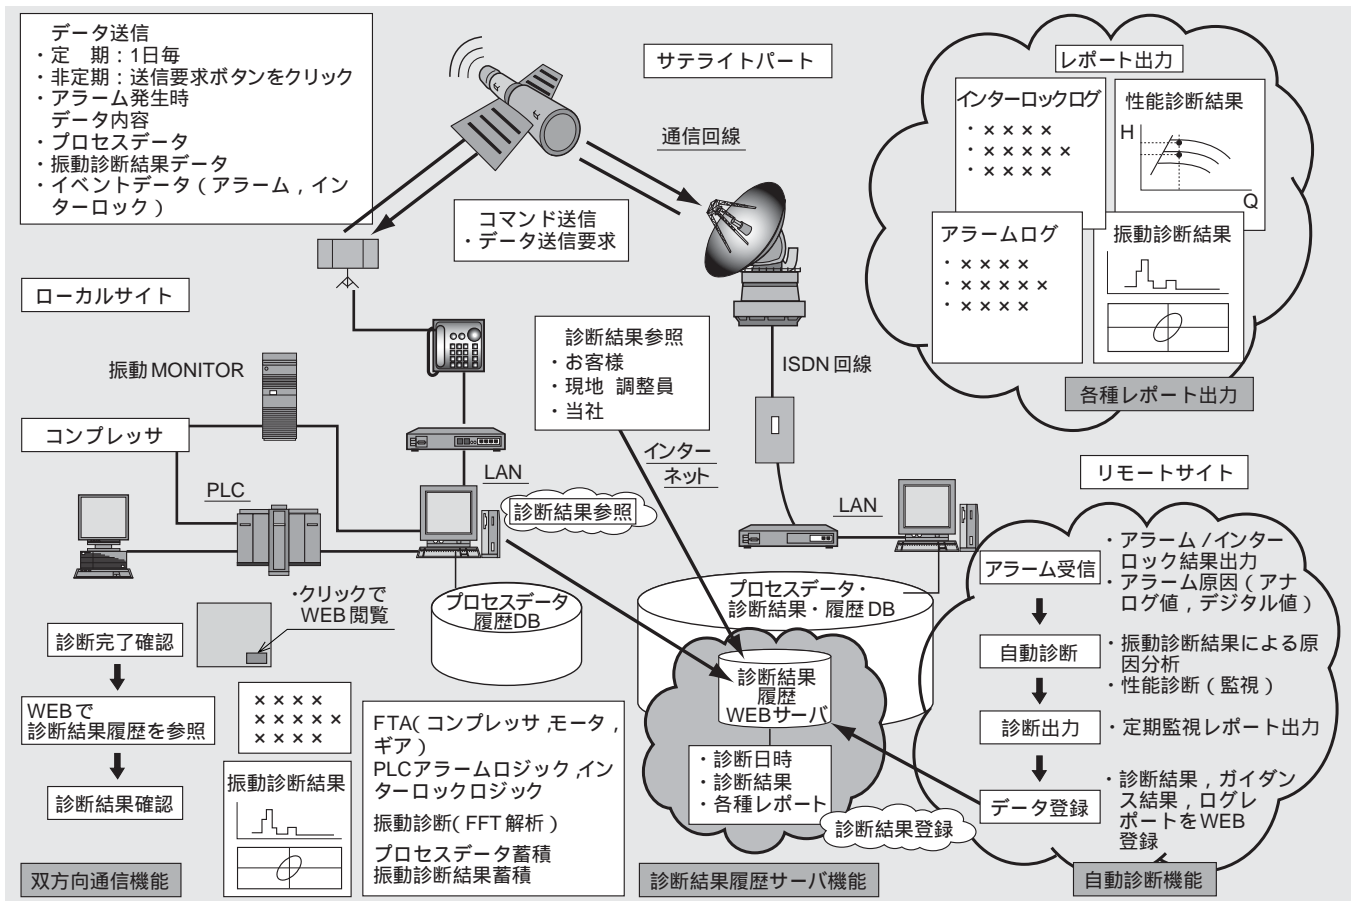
データ送信
・定　期：1日毎
・非定期：送信要求ボタンをクリック
・アラーム発生時
データ内容
・プロセスデータ
・振動診断結果データ
・イベントデータ（アラーム，インターロック）

サテライトパート

通信回線

コマンド送信
・データ送信要求

レポート出力

インターロックログ
・××××
・×××××
・××××

性能診断結果
H
Q

アラームログ
・××××
・×××××
・××××

振動診断結果

各種レポート出力

ローカルサイト

振動 MONITOR

コンプレッサ

PLC

LAN

診断結果参照

診断結果参照
・お客様
・現地　調整員
・当社

インターネット

ISDN 回線

リモートサイト

LAN

・クリックでWEB 閲覧

プロセスデータ履歴DB

プロセスデータ・診断結果・履歴 DB

診断完了確認

WEBで
診断結果履歴を参照

診断結果確認

××××
×××××
××××

振動診断結果

双方向通信機能

FTA( コンプレッサ ,モータ，ギア）
PLCアラームロジック ,インターロックロジック
振動診断( FFT 解析 )
プロセスデータ蓄積
振動診断結果蓄積

診断結果
履歴
WEBサーバ

・診断日時
・診断結果
・各種レポート

診断結果登録

診断結果履歴サーバ機能

アラーム受信
・アラーム / インターロック結果出力
・アラーム原因（アナログ値，デジタル値）

自動診断
・振動診断結果による原因分析
・性能診断（監視）

診断出力
・定期監視レポート出力

データ登録
・診断結果，ガイダンス結果，ログレポートをWEB登録

自動診断機能